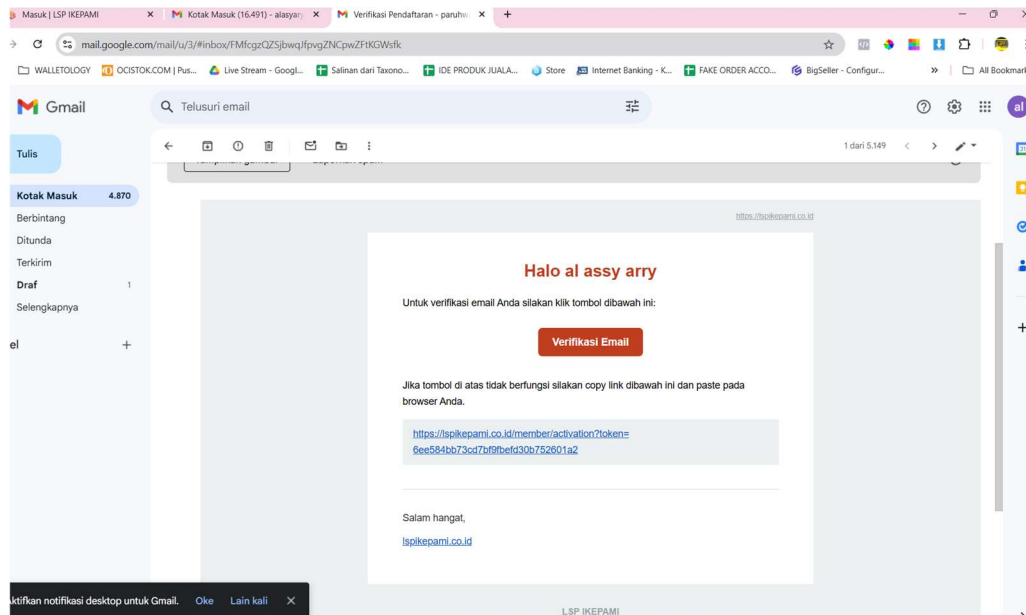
Masuk | LSP IKEPAMI × Kotak Masuk (16.491) - alasyar × Verifikasi Pendaftaran - paruhw × +

mail.google.com/mail/u/3/#inbox/FMfcgzQZSjbwqJfpvgZNCpwZFtKGWsfk

WALLETOLOGY OCISTOK.COM | Pus... Live Stream - Googl... Salinan dari Taxono... IDE PRODUK JUALA... Store Internet Banking - K... FAKE ORDER ACCO... BigSeller - Configur... » All Bookmarks

Gmail

Telusuri email

Tulis

Kotak Masuk 4.870
Berbintang
Ditunda
Terkirim
Draf 1
Selengkapnya

el +

1 dari 5.149

https://lspikepami.co.id

Halo al assy arry

Untuk verifikasi email Anda silakan klik tombol dibawah ini:

Verifikasi Email

Jika tombol di atas tidak berfungsi silakan copy link dibawah ini dan paste pada browser Anda.

https://lspikepami.co.id/member/activation?token=6ee584bb73cd7bf9fbefd30b752601a2

Salam hangat,

lspikepami.co.id

LSP IKEPAMI

ktifkan notifikasi desktop untuk Gmail. Oke Lain kali ×